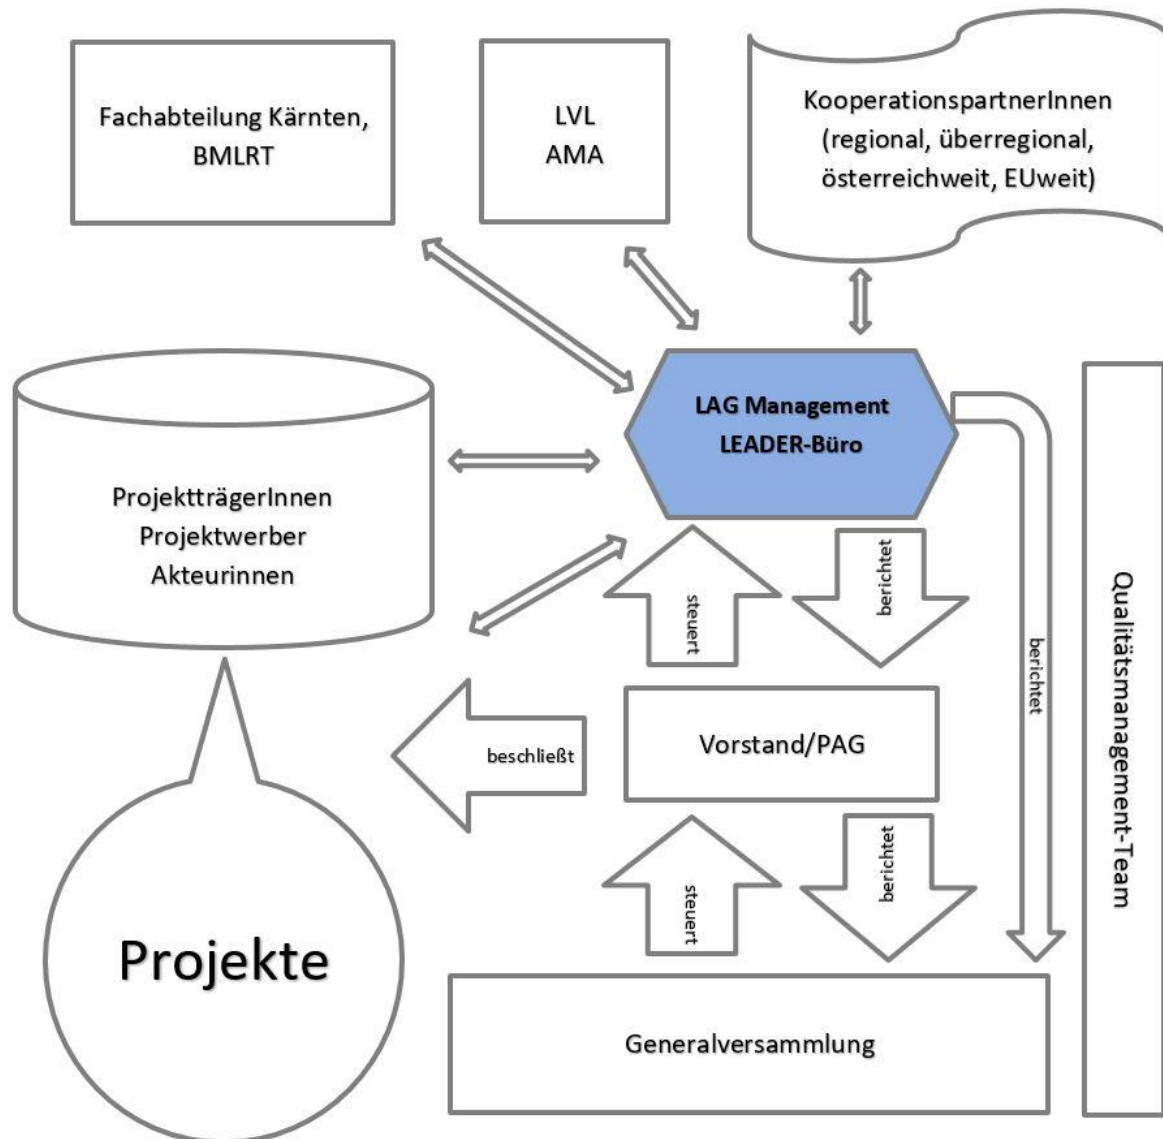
Fachabteilung Kärnten, BMLRT

LVL
AMA

KooperationspartnerInnen (regional, überregional, österreichweit, EUweit)

ProjektträgerInnen
Projektwerber
Akteurinnen

LAG Management
LEADER-Büro

steuert

berichtet

berichtet

Qualitätsmanagement-Team

beschließt

Vorstand/PAG

steuert

berichtet

Projekte

Generalversammlung